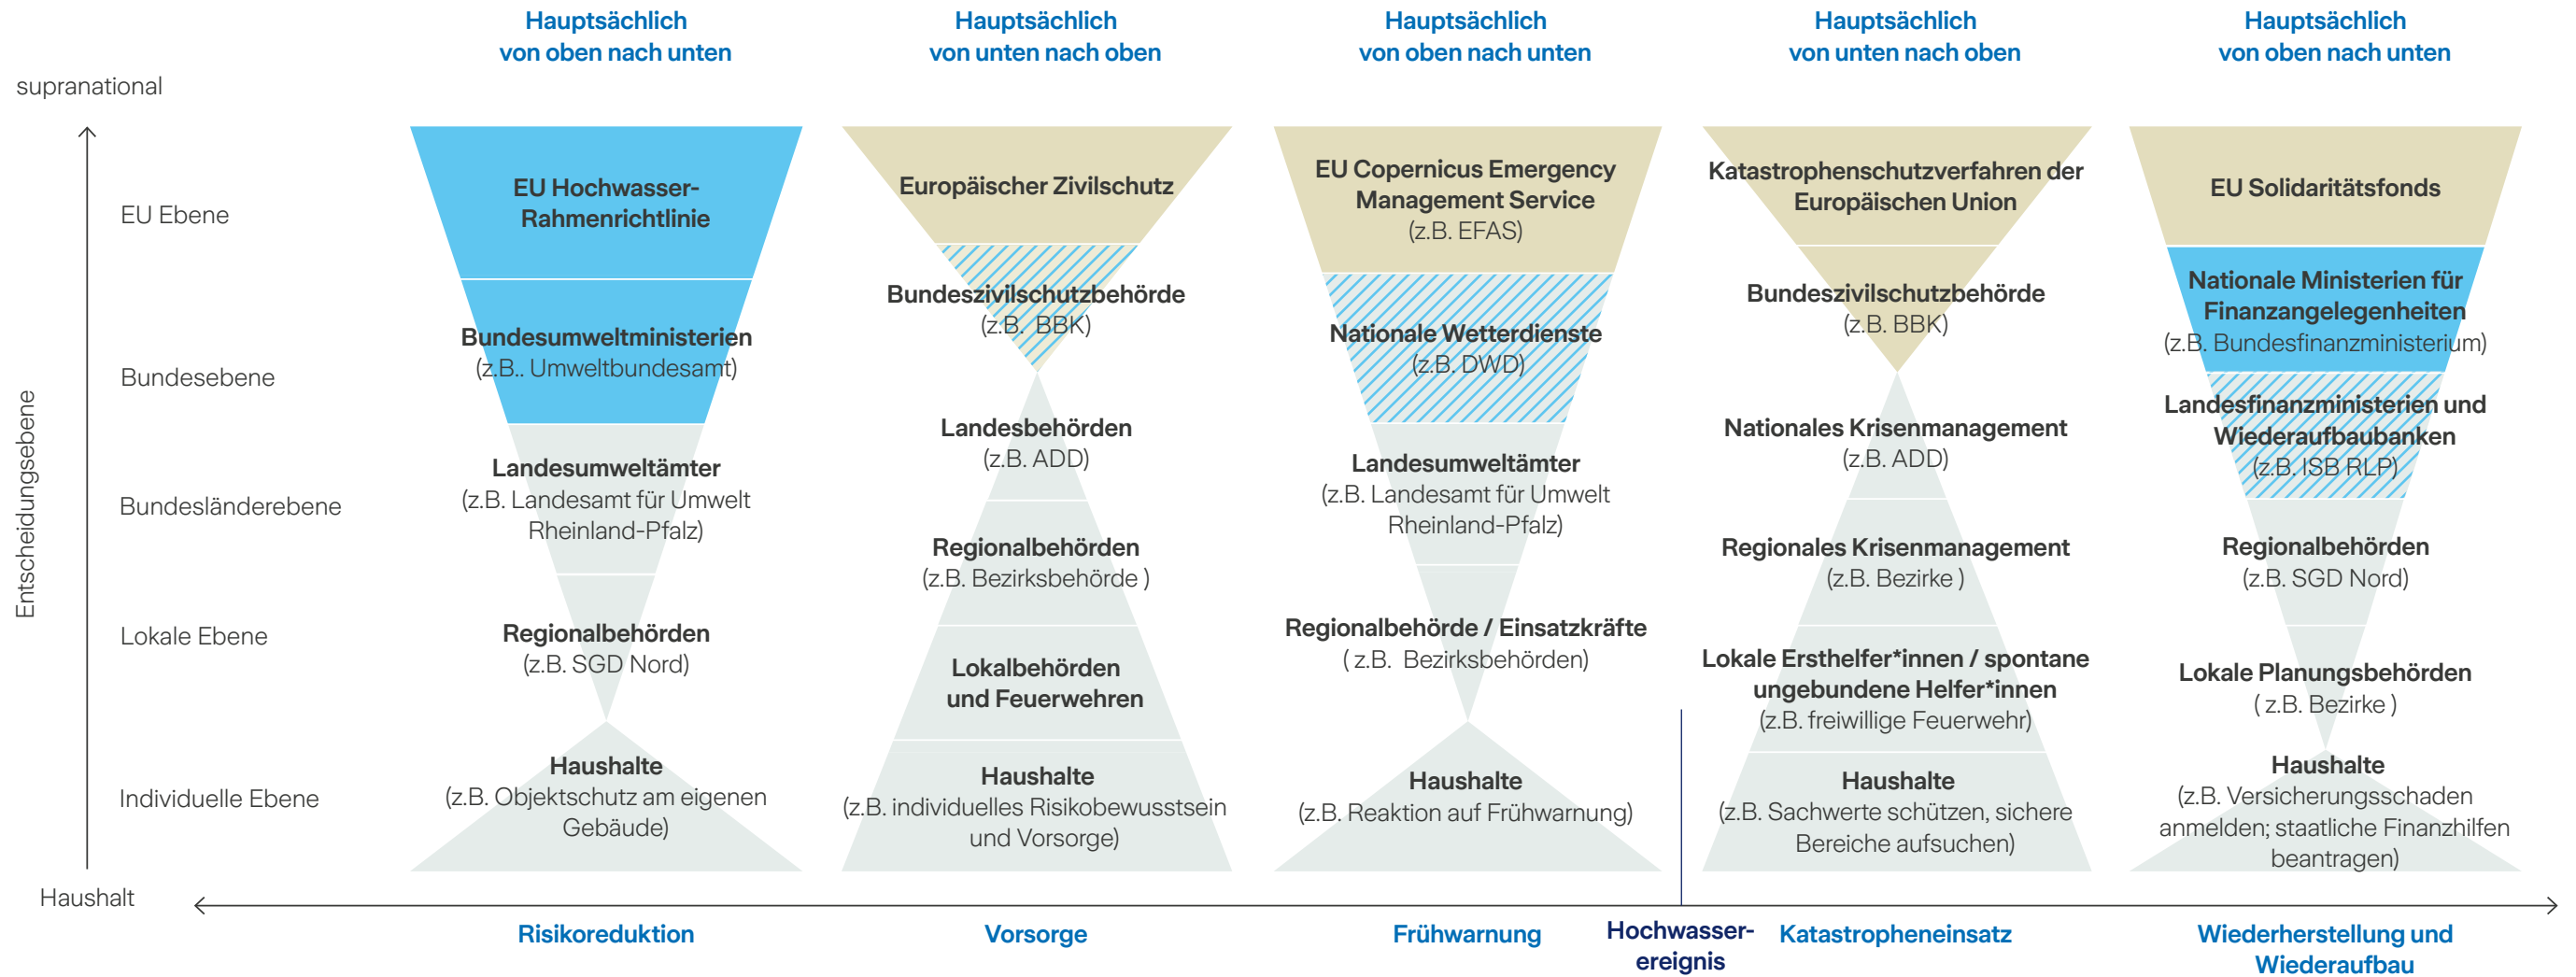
Hauptsächlich von oben nach unten

Hauptsächlich von unten nach oben

Hauptsächlich von oben nach unten

Hauptsächlich von unten nach oben

Hauptsächlich von oben nach unten

supranational

EU Ebene

Bundesebene

Bundesländerebene

Lokale Ebene

Individuelle Ebene

Entscheidungsebene

Haushalt

EU Hochwasser-Rahmenrichtlinie

Bundesumweltministerien
(z.B.. Umweltbundesamt)

Landesumweltämter
(z.B. Landesamt für Umwelt Rheinland-Pfalz)

Regionalbehörden
(z.B. SGD Nord)

Haushalte
(z.B. Objektschutz am eigenen Gebäude)

Europäischer Zivilschutz

Bundeszivilschutzbehörde
(z.B. BBK)

Landesbehörden
(z.B. ADD)

Regionalbehörden
(z.B. Bezirksbehörde )

Lokalbehörden und Feuerwehren

Haushalte
(z.B. individuelles Risikobewusstsein und Vorsorge)

EU Copernicus Emergency Management Service
(z.B. EFAS)

Nationale Wetterdienste
(z.B. DWD)

Landesumweltämter
(z.B. Landesamt für Umwelt Rheinland-Pfalz)

Regionalbehörde / Einsatzkräfte
( z.B. Bezirksbehörden)

Haushalte
(z.B. Reaktion auf Frühwarnung)

Katastrophenschutzverfahren der Europäischen Union

Bundeszivilschutzbehörde
(z.B. BBK)

Nationales Krisenmanagement
(z.B. ADD)

Regionales Krisenmanagement
(z.B. Bezirke )

Lokale Ersthelfer*innen / spontane ungebundene Helfer*innen
(z.B. freiwillige Feuerwehr)

Haushalte
(z.B. Sachwerte schützen, sichere Bereiche aufsuchen)

EU Solidaritätsfonds

Nationale Ministerien für Finanzangelegenheiten
(z.B. Bundesfinanzministerium)

Landesfinanzministerien und Wiederaufbaubanken
(z.B. ISB RLP)

Regionalbehörden
(z.B. SGD Nord)

Lokale Planungsbehörden
( z.B. Bezirke )

Haushalte
(z.B. Versicherungsschaden anmelden; staatliche Finanzhilfen beantragen)

Risikoreduktion

Vorsorge

Frühwarnung

Hochwasser-ereignis

Katastropheneinsatz

Wiederherstellung und Wiederaufbau